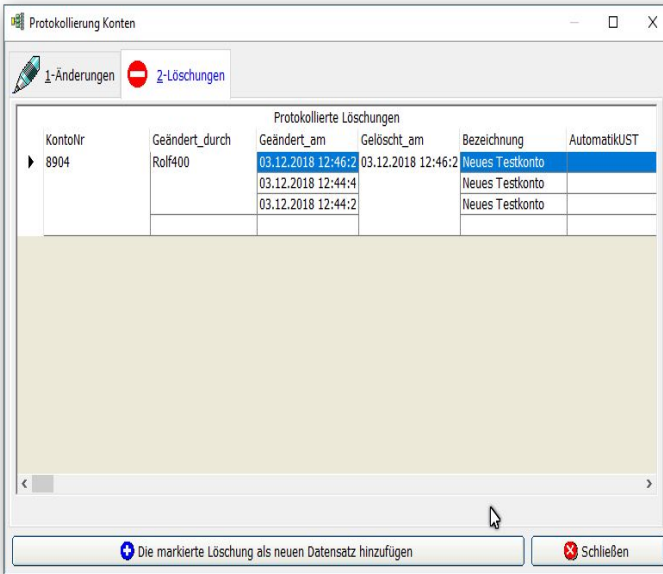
Protokollierung Konten

1-Änderungen | 2-Löschungen

Protokollierte Löschungen

| KontoNr | Geändert_durch | Geändert_am | Gelöscht_am | Bezeichnung | AutomatikUST |
|---|---|---|---|---|---|
| 8904 | Rolf400 | 03.12.2018 12:46:2 | 03.12.2018 12:46:2 | Neues Testkonto | |
| | | 03.12.2018 12:44:4 | | Neues Testkonto | |
| | | 03.12.2018 12:44:2 | | Neues Testkonto | |

Die markierte Löschung als neuen Datensatz hinzufügen

Schließen